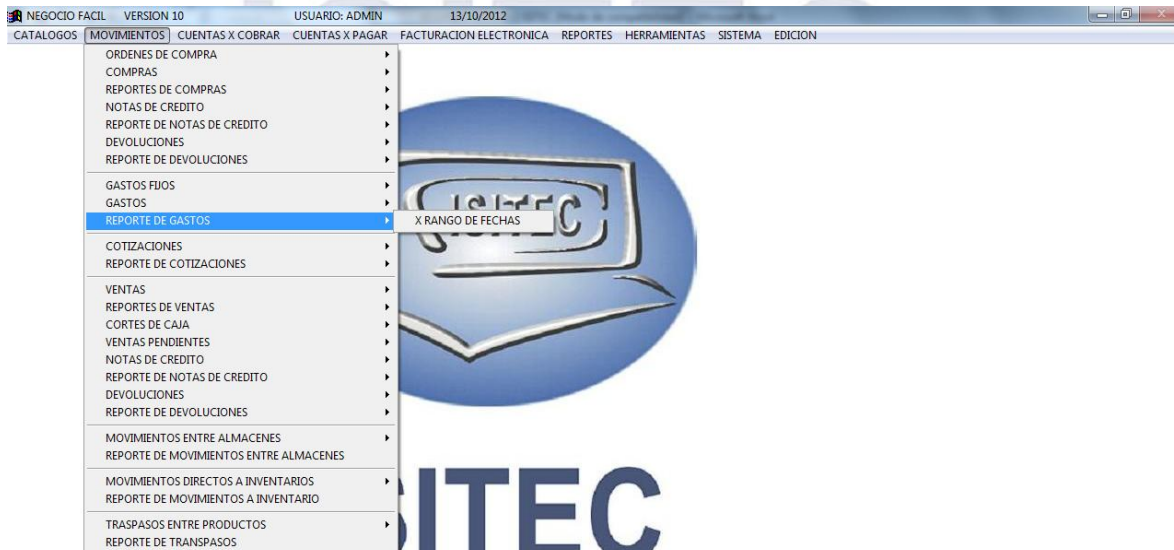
NEGOCIO FACIL VERSION 10 USUARIO: ADMIN 13/10/2012

CATALOGOS MOVIMIENTOS CUENTAS X COBRAR CUENTAS X PAGAR FACTURACION ELECTRONICA REPORTES HERRAMIENTAS SISTEMA EDICION

ORDENES DE COMPRA
COMPRAS
REPORTES DE COMPRAS
NOTAS DE CREDITO
REPORTE DE NOTAS DE CREDITO
DEVOLUCIONES
REPORTE DE DEVOLUCIONES

GASTOS FIJOS
GASTOS
REPORTE DE GASTOS

X RANGO DE FECHAS

COTIZACIONES
REPORTE DE COTIZACIONES

VENTAS
REPORTES DE VENTAS
CORTES DE CAJA
VENTAS PENDIENTES
NOTAS DE CREDITO
REPORTE DE NOTAS DE CREDITO
DEVOLUCIONES
REPORTE DE DEVOLUCIONES

MOVIMIENTOS ENTRE ALMACENES
REPORTE DE MOVIMIENTOS ENTRE ALMACENES

MOVIMIENTOS DIRECTOS A INVENTARIOS
REPORTE DE MOVIMIENTOS A INVENTARIO

TRASPASOS ENTRE PRODUCTOS
REPORTE DE TRASPASOS

SITEC

SITEC